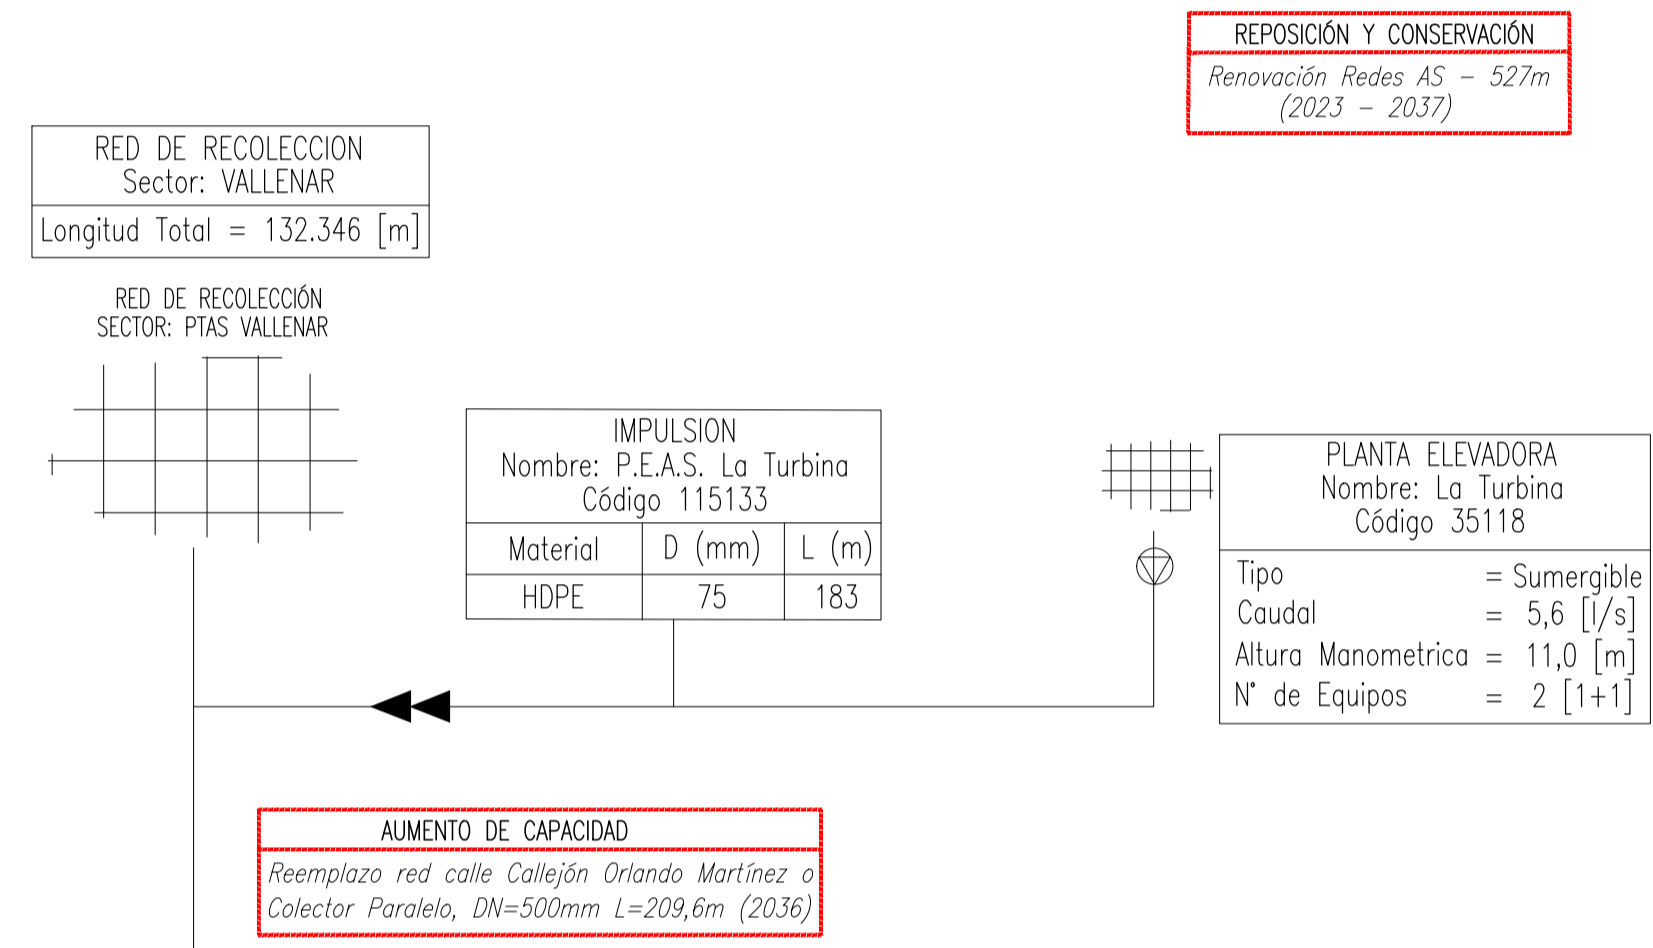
REPOSICIÓN Y CONSERVACIÓN

Renovación Redes AS – 527m (2023 – 2037)

RED DE RECOLECCION
Sector: VALLENAR

Longitud Total = 132.346 [m]

RED DE RECOLECCIÓN
SECTOR: PTAS VALLENAR

IMPULSION
Nombre: P.E.A.S. La Turbina
Código 115133

| Material | D (mm) | L (m) |
|---|---|---|
| HDPE | 75 | 183 |

PLANTA ELEVADORA
Nombre: La Turbina
Código 35118

| | |
|---|---|
| Tipo | = Sumergible |
| Caudal | = 5,6 [l/s] |
| Altura Manometrica | = 11,0 [m] |
| N° de Equipos | = 2 [1+1] |

AUMENTO DE CAPACIDAD

Reemplazo red calle Callejón Orlando Martínez o Colector Paralelo, DN=500mm L=209,6m (2036)